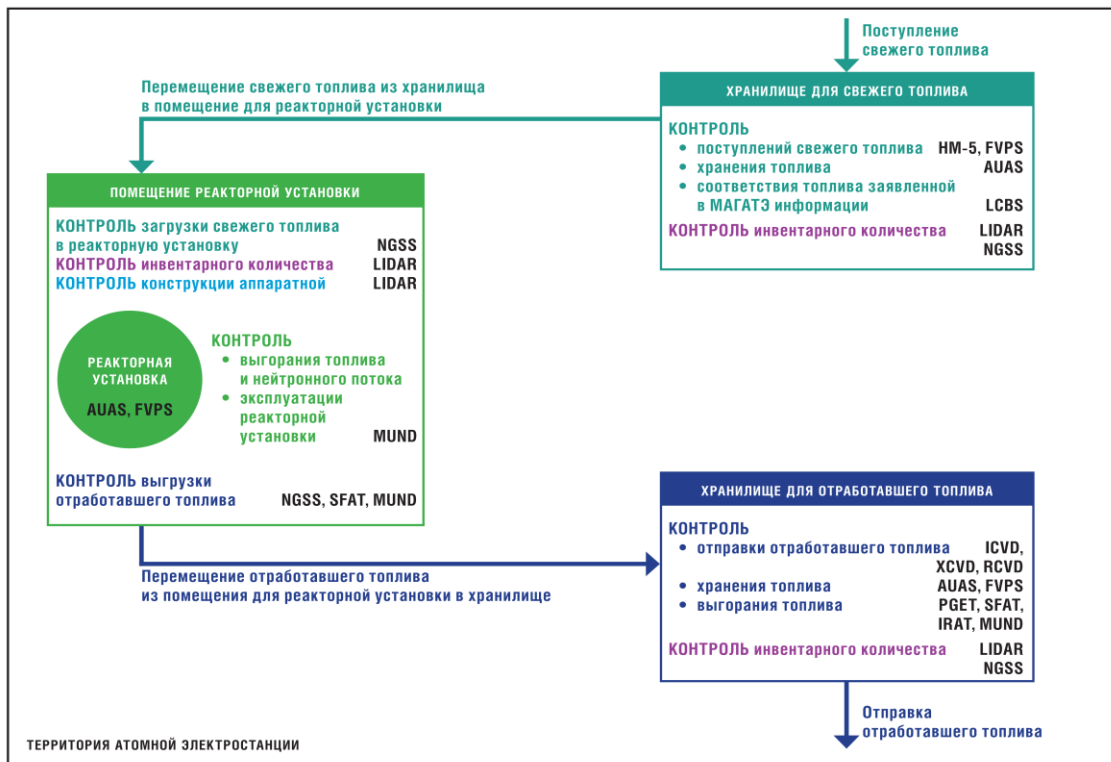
Поступление свежего топлива

Перемещение свежего топлива из хранилища в помещение для реакторной установки

ХРАНИЛИЩЕ ДЛЯ СВЕЖЕГО ТОПЛИВА

КОНТРОЛЬ
• поступлений свежего топлива HM-5, FVPS
• хранения топлива AUAS
• соответствия топлива заявленной в МАГАТЭ информации LCBS
КОНТРОЛЬ инвентарного количества LIDAR NGSS

ПОМЕЩЕНИЕ РЕАКТОРНОЙ УСТАНОВКИ

КОНТРОЛЬ загрузки свежего топлива в реакторную установку NGSS
КОНТРОЛЬ инвентарного количества LIDAR
КОНТРОЛЬ конструкции аппаратной LIDAR

РЕАКТОРНАЯ УСТАНОВКА
AUAS, FVPS

КОНТРОЛЬ
• выгорания топлива и нейтронного потока
• эксплуатации реакторной установки MUND

КОНТРОЛЬ выгрузки отработавшего топлива NGSS, SFAT, MUND

ХРАНИЛИЩЕ ДЛЯ ОТРАБОТАВШЕГО ТОПЛИВА

КОНТРОЛЬ
• отправки отработавшего топлива ICVD, XCVD, RCVD
• хранения топлива AUAS, FVPS
• выгорания топлива PGET, SFAT, IRAT, MUND
КОНТРОЛЬ инвентарного количества LIDAR NGSS

Перемещение отработавшего топлива из помещения для реакторной установки в хранилище

Отправка отработавшего топлива

ТЕРРИТОРИЯ АТОМНОЙ ЭЛЕКТРОСТАНЦИИ